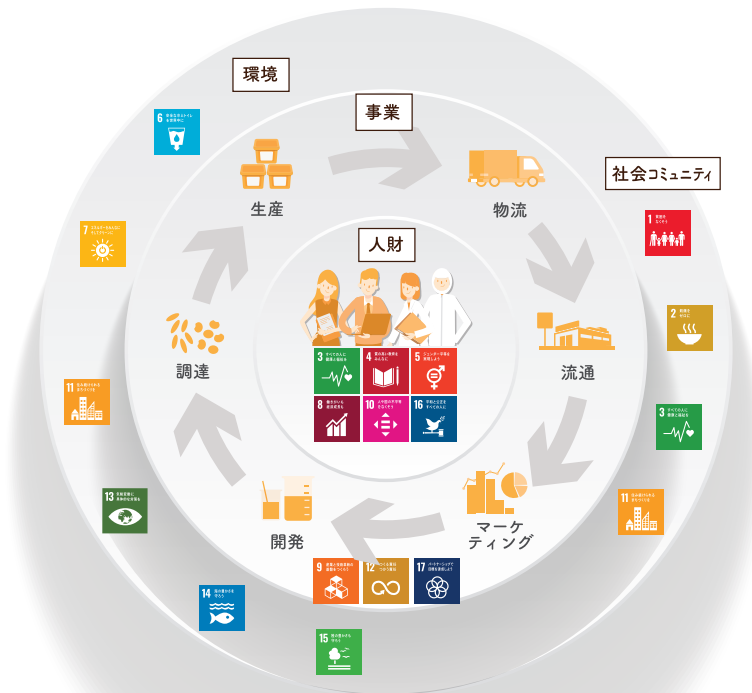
環境

事業

社会コミュニティ

人財

生産

物流

流通

マーケティング

開発

調達

6 安全な水とトイレを世界中に

7 エネルギーをみんなに そしてクリーンに

11 住み続けられるまちづくりを

13 気候変動に具体的な対策を

14 海の豊かさを守ろう

15 陸の豊かさも守ろう

1 貧困をなくそう

2 飢餓をゼロに

3 すべての人に健康と福祉を

11 住み続けられるまちづくりを

3 すべての人に健康と福祉を

4 質の高い教育をみんなに

5 ジェンダー平等を実現しよう

8 働きがいも経済成長も

10 人や国の不平等をなくそう

16 平和と公正をすべての人に

9 産業と技術革新の基盤をつくろう

12 つくる責任つかう責任

17 パートナーシップで目標を達成しよう